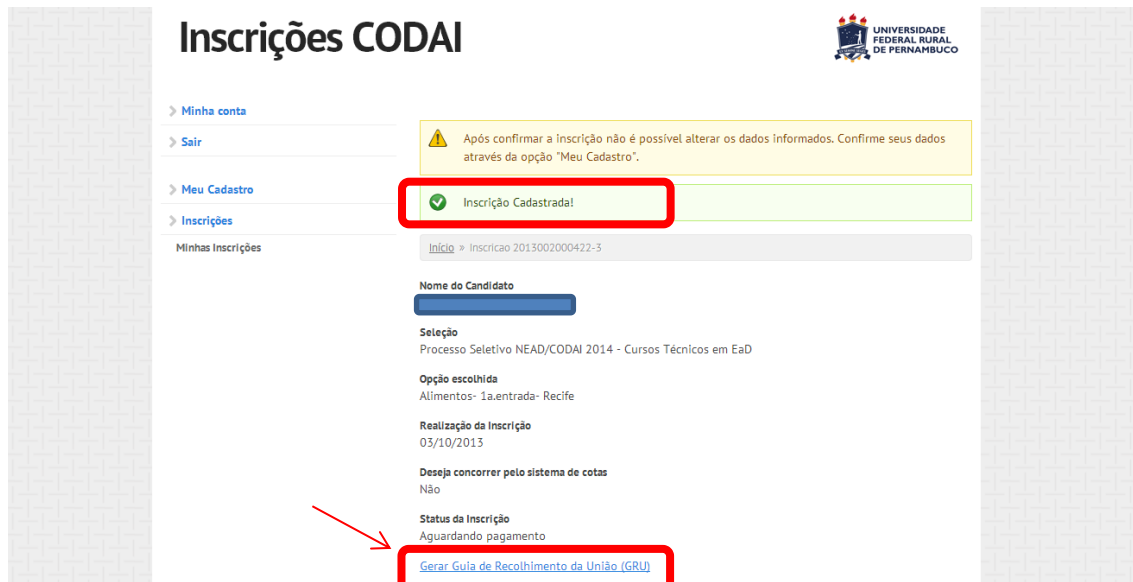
Inscrições CODAI

UNIVERSIDADE FEDERAL RURAL DE PERNAMBUCO

Minha conta

Sair

Meu Cadastro

Inscrições

Minhas Inscrições

Após confirmar a inscrição não é possível alterar os dados informados. Confirme seus dados através da opção "Meu Cadastro".

Inscrição Cadastrada!

Início » Inscricao 2013002000422-3

Nome do Candidato

Seleção
Processo Seletivo NEAD/CODAI 2014 - Cursos Técnicos em EaD

Opção escolhida
Alimentos- 1a.entrada- Recife

Realização da Inscrição
03/10/2013

Deseja concorrer pelo sistema de cotas
Não

Status da Inscrição
Aguardando pagamento

Gerar Guia de Recolhimento da União (GRU)